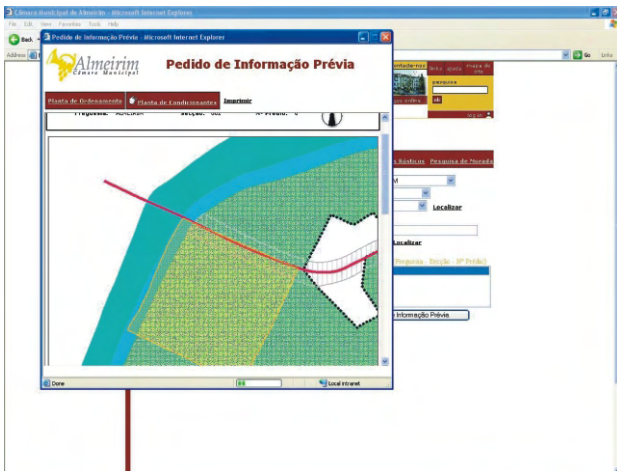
Câmara Municipal de Almeirim - Microsoft Internet Explorer
File Edit View Favorites Tools Help
Back
Address
Pedido de Informação Prévia - Microsoft Internet Explorer
Almeirim
Câmara Municipal
Pedido de Informação Prévia
Planta de Ordenamento
Planta de Condicionantes
Imprimir
Freguesia: ALMEIRIM Secção: 002 Nº Prédio: 6
contacte-nos
mapa do site
pesquisa
ok
Rústicos Pesquisa de Morada
M
Localizar
Localizar
Freguesia - Secção - Nº Prédio)
Informação Prévia
Done
Local intranet
Go
Links